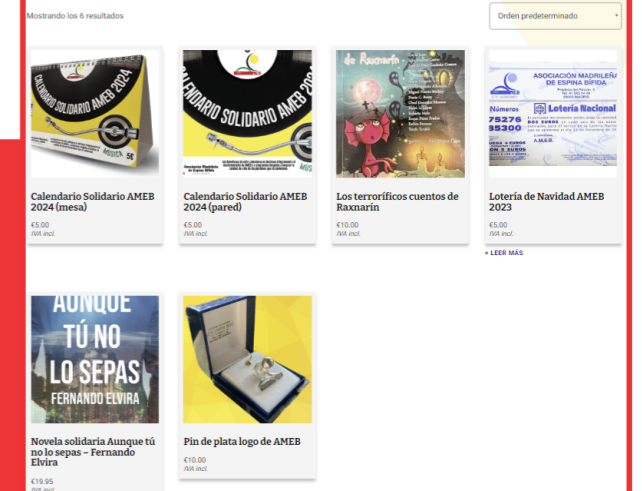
Mostrando los 6 resultados

Orden predeterminado

CALENDARIO SOLIDARIO AMEB 2024

Calendario Solidario AMEB 2024 (mesa)

€5.00
IVA incl.

CALENDARIO SOLIDARIO AMEB

Calendario Solidario AMEB 2024 (pared)

€5.00
IVA incl.

de Raxnarín

Los terroríficos cuentos de Raxnarín

€10.00
IVA incl.

ASOCIACIÓN MADRILEÑA DE ESPINA BÍFIDA

Lotería Nacional

Números
75276
35300

Lotería de Navidad AMEB 2023

€5.00
IVA incl.

+ LEER MÁS

AUNQUE TÚ NO LO SEPAS
FERNANDO ELVIRA

Novela solidaria Aunque tú no lo sepas – Fernando Elvira

€19.95
IVA incl.

Pin de plata logo de AMEB

€10.00
IVA incl.